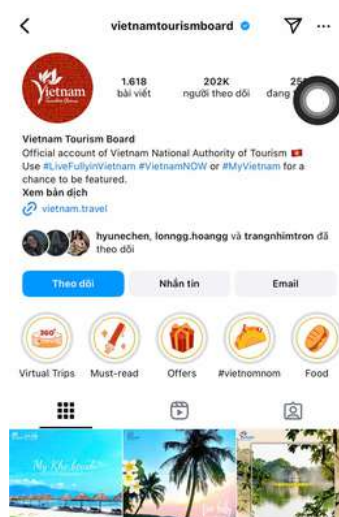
<
vietnamtourismboard

Vietnam

1.618
bài viết

202K
người theo dõi

25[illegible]
đang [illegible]

Vietnam Tourism Board
Official account of Vietnam National Authority of Tourism
Use #LiveFullyinVietnam #VietnamNOW or #MyVietnam for a chance to be featured.
Xem bản dịch
vietnam.travel

hyunechen, lonngg.hoangg và trangnhimtron đã theo dõi

Theo dõi
Nhắn tin
Email

360°
Virtual Trips
Must-read
Offers
#vietnomnom
Food

My Khe beach